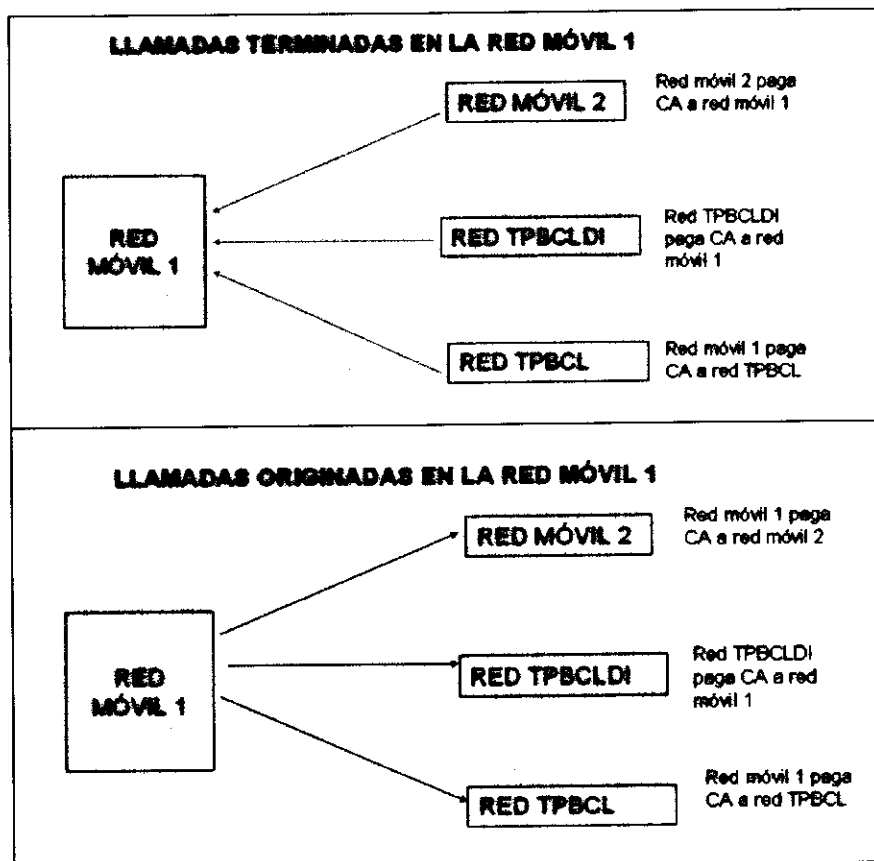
LLAMADAS TERMINADAS EN LA RED MÓVIL 1

RED MÓVIL 1

RED MÓVIL 2

Red móvil 2 paga CA a red móvil 1

RED TPBCLDI

Red TPBCLDI paga CA a red móvil 1

RED TPBCL

Red móvil 1 paga CA a red TPBCL

LLAMADAS ORIGINADAS EN LA RED MÓVIL 1

RED MÓVIL 1

RED MÓVIL 2

Red móvil 1 paga CA a red móvil 2

RED TPBCLDI

Red TPBCLDI paga CA a red móvil 1

RED TPBCL

Red móvil 1 paga CA a red TPBCL